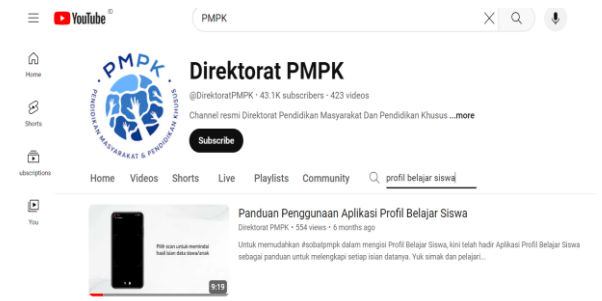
YouTube ID

PMPK

Home

Shorts

ubscriptions

You

PMPK
PENDIDIKAN MASYARAKAT & PENDIDIKAN KHUSUS

Direktorat PMPK

@DirektoratPMPK · 43.1K subscribers · 423 videos

Channel resmi Direktorat Pendidikan Masyarakat Dan Pendidikan Khusus ...more

Subscribe

Home Videos Shorts Live Playlists Community

profil belajar siswa

Pilih scan untuk memindai hasil isian data siswa/anak

9:19

Panduan Penggunaan Aplikasi Profil Belajar Siswa

Direktorat PMPK · 554 views · 6 months ago

Untuk memudahkan #sobatpmpk dalam mengisi Profil Belajar Siswa, kini telah hadir Aplikasi Profil Belajar Siswa sebagai panduan untuk melengkapi setiap isian datanya. Yuk simak dan pelajari...